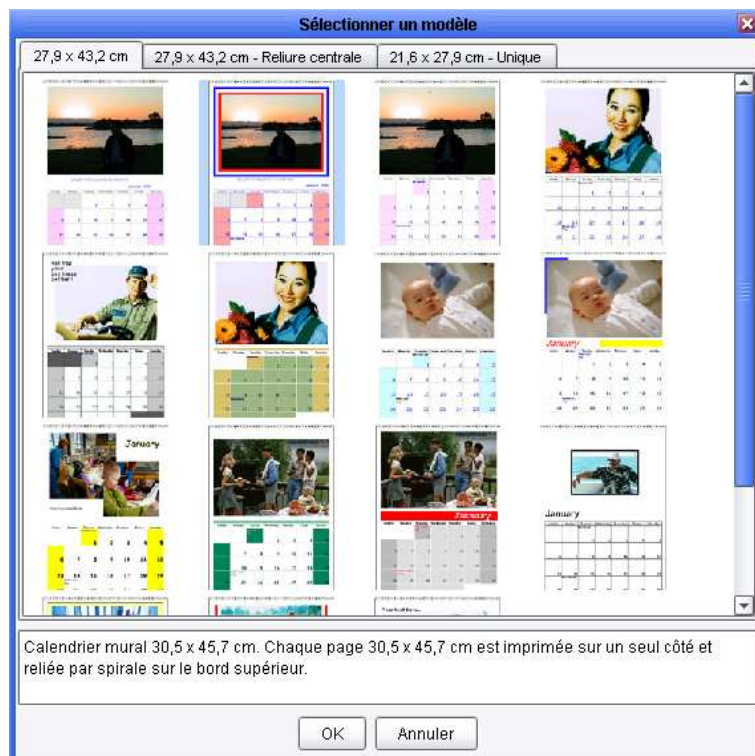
Sélectionner un modèle

27,9 x 43,2 cm

27,9 x 43,2 cm - Reliure centrale

21,6 x 27,9 cm - Unique

January

January

January

January

Calendrier mural 30,5 x 45,7 cm. Chaque page 30,5 x 45,7 cm est imprimée sur un seul côté et reliée par spirale sur le bord supérieur.

OK

Annuler